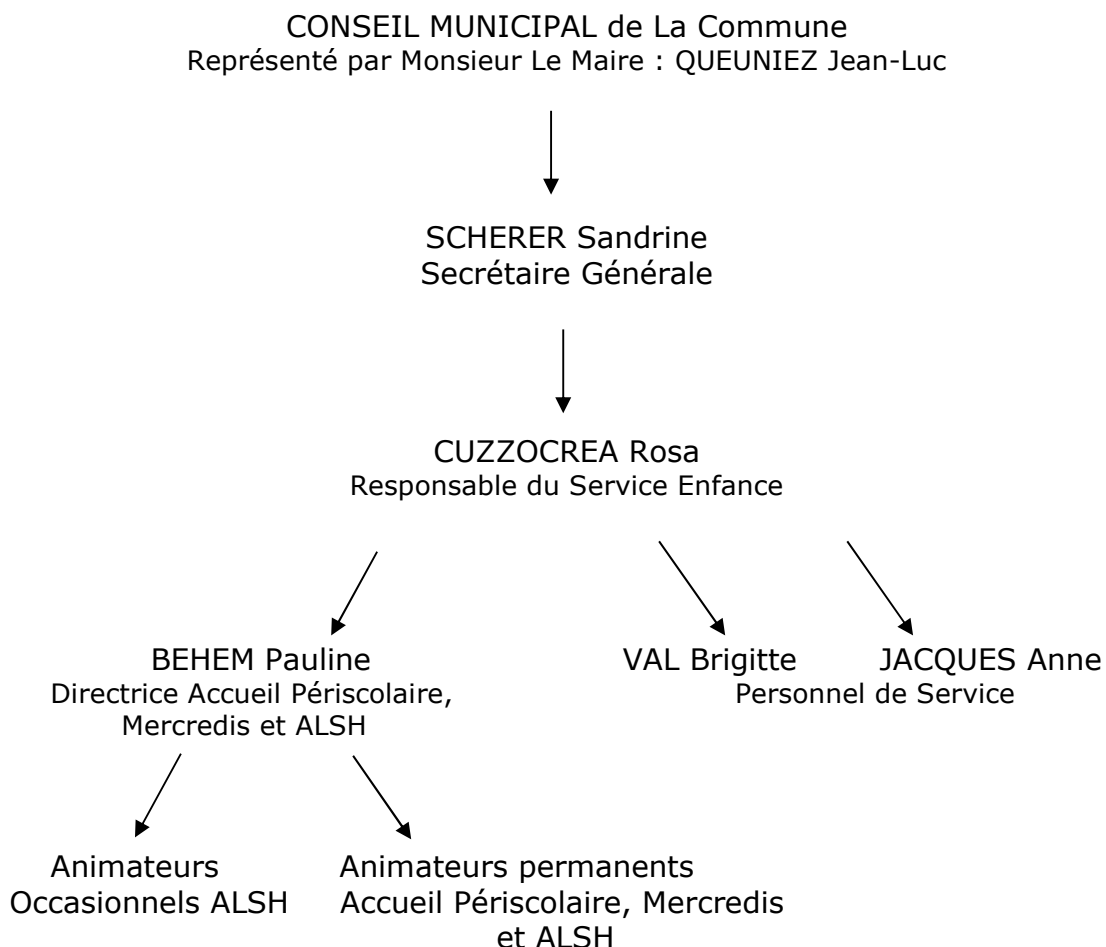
CONSEIL MUNICIPAL de La Commune
Représenté par Monsieur Le Maire : QUEUNIEZ Jean-Luc

SCHERER Sandrine
Secrétaire Générale

CUZZOCREA Rosa
Responsable du Service Enfance

BEHEM Pauline
Directrice Accueil Périscolaire, Mercredis et ALSH

VAL Brigitte JACQUES Anne
Personnel de Service

Animateurs Occasionnels ALSH

Animateurs permanents Accueil Périscolaire, Mercredis et ALSH